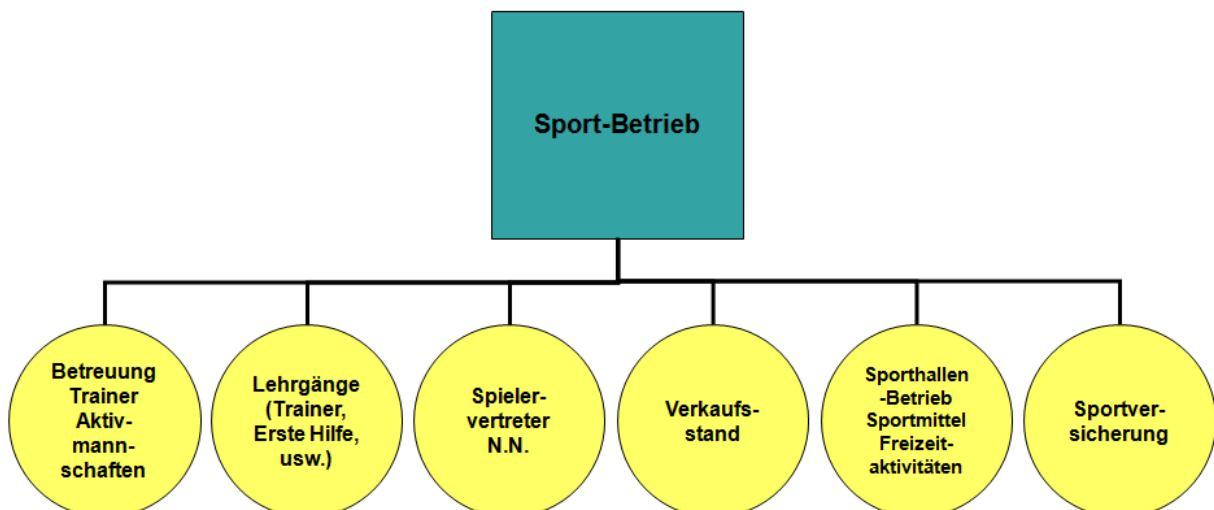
Sport-Betrieb

Betreuung Trainer Aktivmannschaften

Lehrgänge (Trainer, Erste Hilfe, usw.)

Spielervertreter N.N.

Verkaufsstand

Sporthallen -Betrieb Sportmittel Freizeitaktivitäten

Sportversicherung